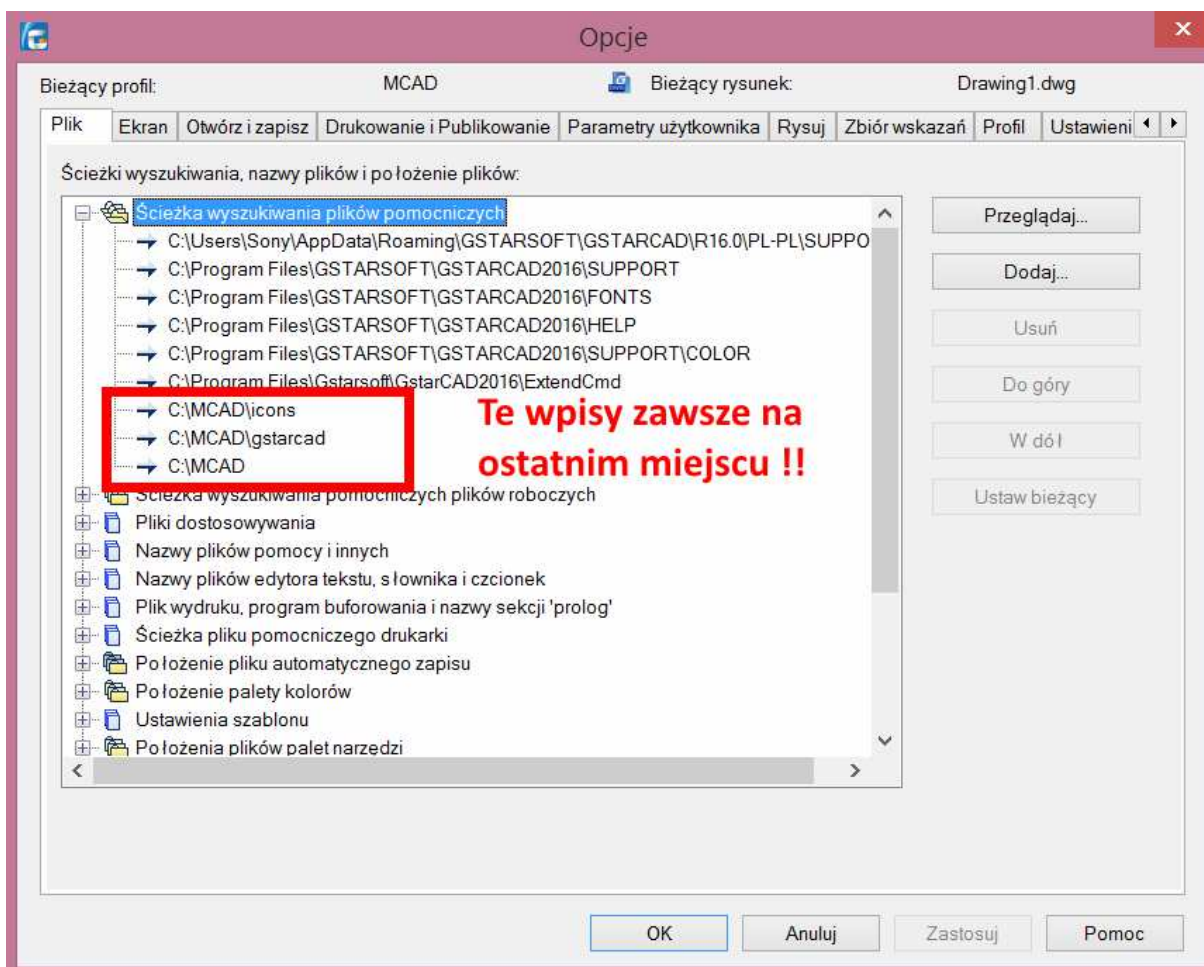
Opcje

Bieżący profil: MCAD Bieżący rysunek: Drawing1.dwg

Plik | Ekran | Otwórz i zapisz | Drukowanie i Publikowanie | Parametry użytkownika | Rysuj | Zbiór wskazań | Profil | Ustawieni

Ścieżki wyszukiwania, nazwy plików i położenie plików:

Ścieżka wyszukiwania plików pomocniczych
C:\Users\Sony\AppData\Roaming\GSTARSOFT\GSTARCAD\R16.0\PL-PL\SUPPO
C:\Program Files\GSTARSOFT\GSTARCAD2016\SUPPORT
C:\Program Files\GSTARSOFT\GSTARCAD2016\FONTS
C:\Program Files\GSTARSOFT\GSTARCAD2016\HELP
C:\Program Files\GSTARSOFT\GSTARCAD2016\SUPPORT\COLOR
C:\Program Files\Gstarsoft\GstarCAD2016\ExtendCmd
C:\MCAD\icons
C:\MCAD\gstarcad
C:\MCAD

Te wpisy zawsze na ostatnim miejscu !!

Ścieżka wyszukiwania pomocniczych plików roboczych
Pliki dostosowywania
Nazwy plików pomocy i innych
Nazwy plików edytora tekstu, słownika i czcionek
Plik wydruku, program buforowania i nazwy sekcji 'prolog'
Ścieżka pliku pomocniczego drukarki
Położenie pliku automatycznego zapisu
Położenie palety kolorów
Ustawienia szablonu
Położenia plików palet narzędzi

Przeglądaj...
Dodaj...
Usuń
Do góry
W dół
Ustaw bieżący

OK | Anuluj | Zastosuj | Pomoc